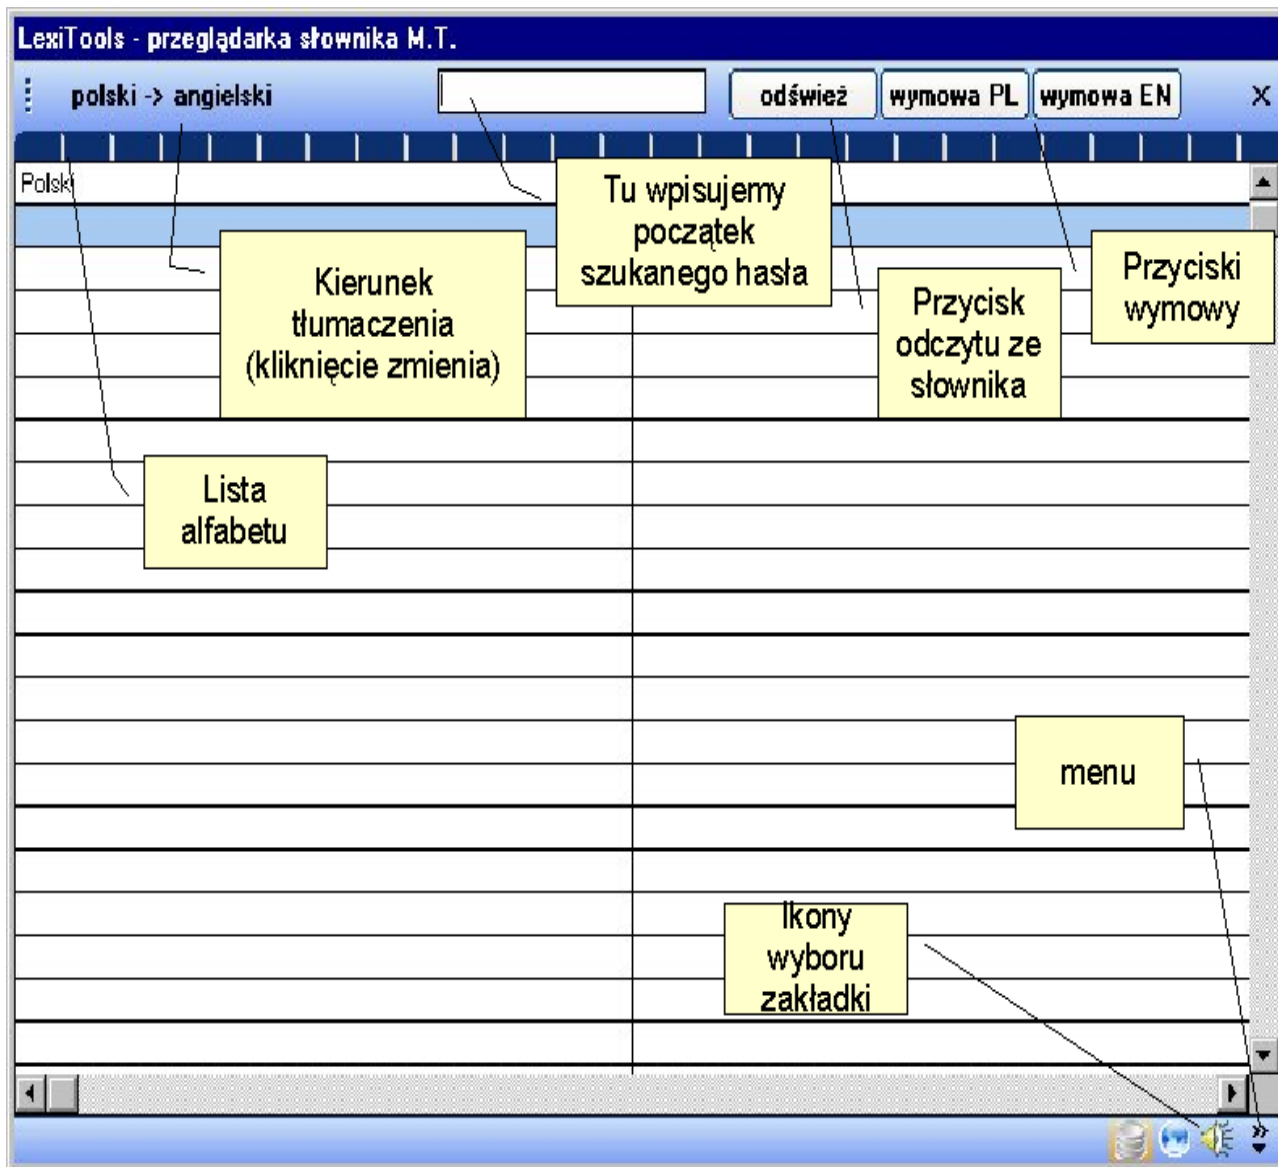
LexiTools - przeglądarka słownika M.T.

polski -> angielski

odśwież

wymowa PL

wymowa EN

X

Polski

Tu wpisujemy początek szukanego hasła

Kierunek tłumaczenia (kliknięcie zmienia)

Przycisk odczytu ze słownika

Przyciski wymowy

Lista alfabetu

menu

Ikony wyboru zakładki